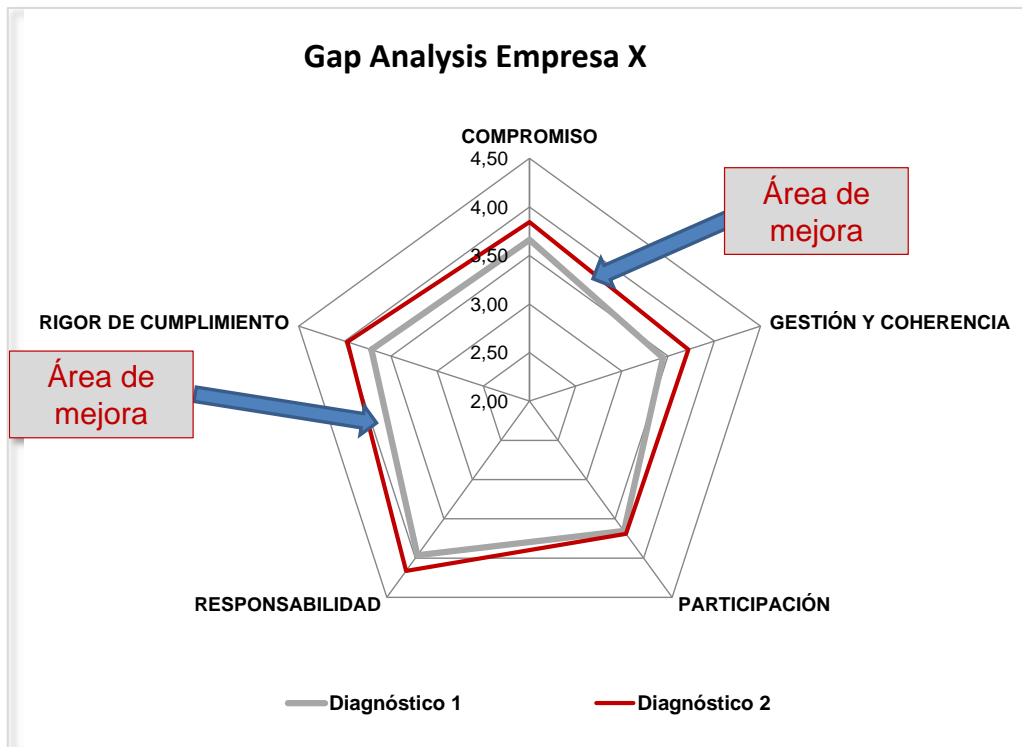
Gap Analysis Empresa X

COMPROMISO

4,50

4,00

3,50

3,00

2,50

2,00

Área de mejora

GESTIÓN Y COHERENCIA

RIGOR DE CUMPLIMIENTO

Área de mejora

RESPONSABILIDAD

PARTICIPACIÓN

Diagnóstico 1

Diagnóstico 2